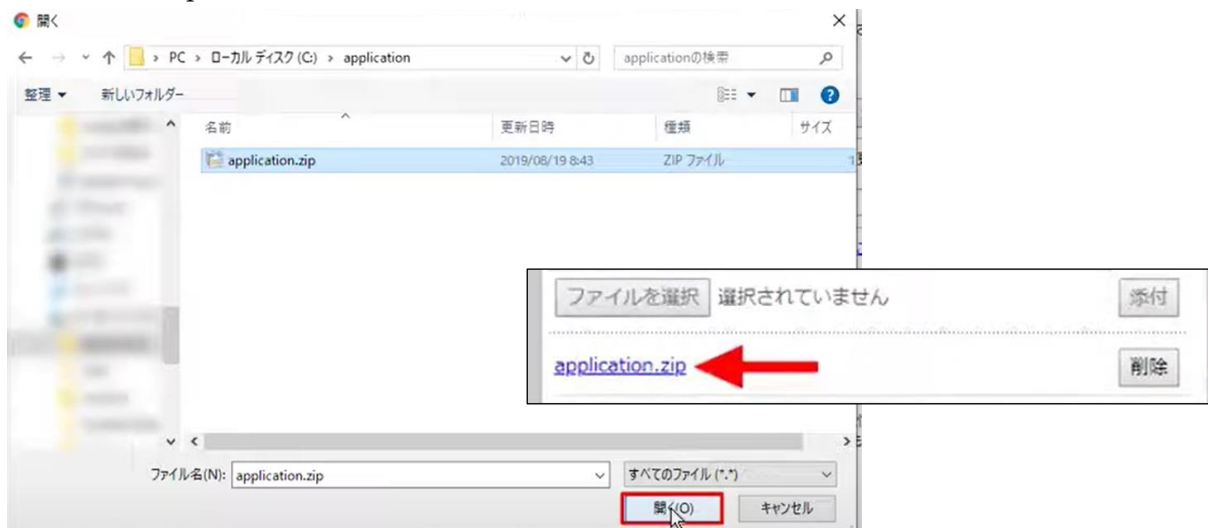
開く

PC > ローカル ディスク (C:) > application

applicationの検索

整理 ▼ 新しいフォルダー

| 名前 | 更新日時 | 種類 | サイズ |
|---|---|---|---|
| application.zip | 2019/08/19 8:43 | ZIP ファイル | |

ファイルを選択 選択されていません 添付

application.zip 削除

ファイル名(N): application.zip

すべてのファイル (*.*)

開く(O) キャンセル